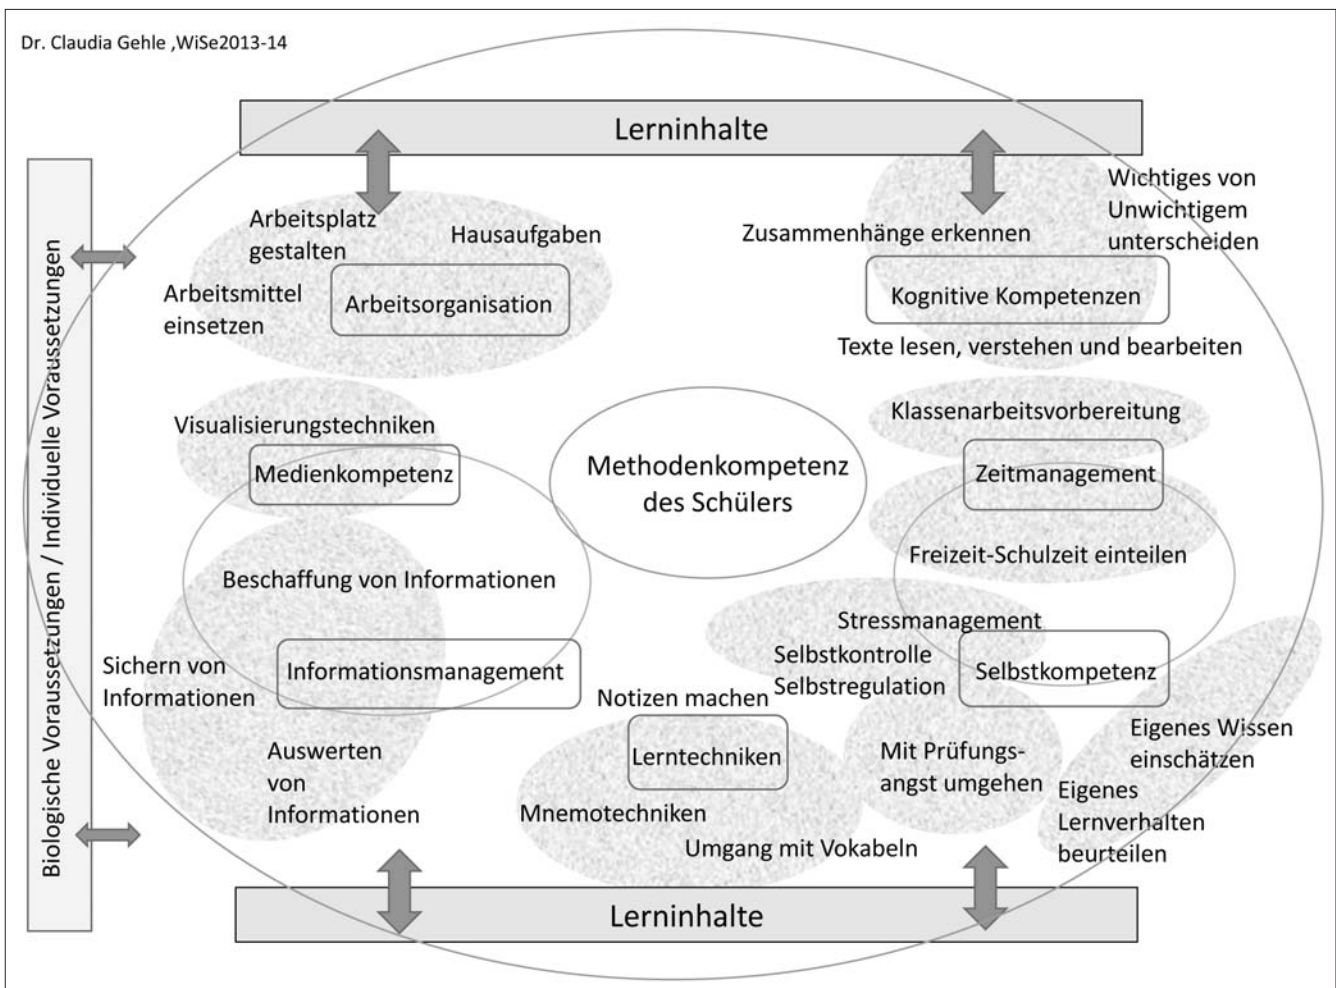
Dr. Claudia Gehle ,WiSe2013-14

Lerninhalte

Biologische Voraussetzungen / Individuelle Voraussetzungen

Arbeitsplatz gestalten

Hausaufgaben

Arbeitsmittel einsetzen

Arbeitsorganisation

Zusammenhänge erkennen

Wichtiges von Unwichtigem unterscheiden

Kognitive Kompetenzen

Texte lesen, verstehen und bearbeiten

Visualisierungstechniken

Medienkompetenz

Methodenkompetenz des Schülers

Klassenarbeitsvorbereitung

Zeitmanagement

Freizeit-Schulzeit einteilen

Beschaffung von Informationen

Stressmanagement

Sichern von Informationen

Informationsmanagement

Selbstkontrolle Selbstregulation

Selbstkompetenz

Notizen machen

Lerntechniken

Mit Prüfungsangst umgehen

Eigenes Wissen einschätzen

Auswerten von Informationen

Mnemotechniken

Eigenes Lernverhalten beurteilen

Umgang mit Vokabeln

Lerninhalte